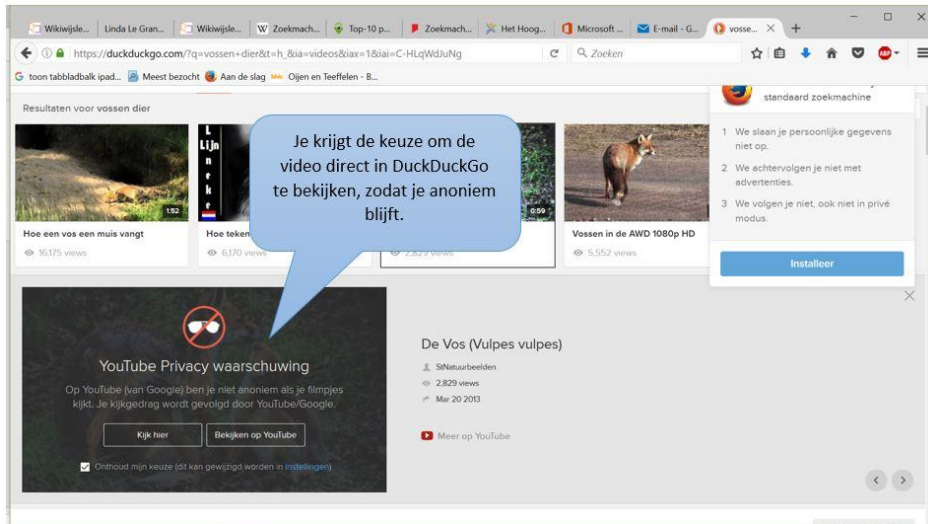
Wikiwijsle... Linda Le Gran... Wikiwijsle... W Zoekmach... Top-10 p... Zoekmach... Het Hoog... Microsoft ... E-mail - G... vosse... × +

https://duckduckgo.com/?q=vossen+dier&t=h_&ia=videos&iax=1&iai=C-HLqWdJuNg

Zoeken

toon tabbladbalk ipad... Meest bezocht Aan de slag Oijen en Teeffelen - B...

Resultaten voor vossen dier

1:52

Hoe een vos een muis vangt

16,175 views

L Lijn n e k e

Hoe teken

6,170 views

0:59

2,829 views

Vossen in de AWD 1080p HD

5,552 views

Je krijgt de keuze om de video direct in DuckDuckGo te bekijken, zodat je anoniem blijft.

standaard zoekmachine

1 We slaan je persoonlijke gegevens niet op.

2 We achtervolgen je niet met advertenties.

3 We volgen je niet, ook niet in privé modus.

Installeer

YouTube Privacy waarschuwing

Op YouTube (van Google) ben je niet anoniem als je filmpjes kijkt. Je kijkgedrag wordt gevolgd door YouTube/Google.

Kijk hier

Bekijken op YouTube

Onthoud mijn keuze (dit kan gewijzigd worden in Instellingen)

De Vos (Vulpes vulpes)

StNatuurbeelden

2,829 views

Mar 20 2013

Meer op YouTube